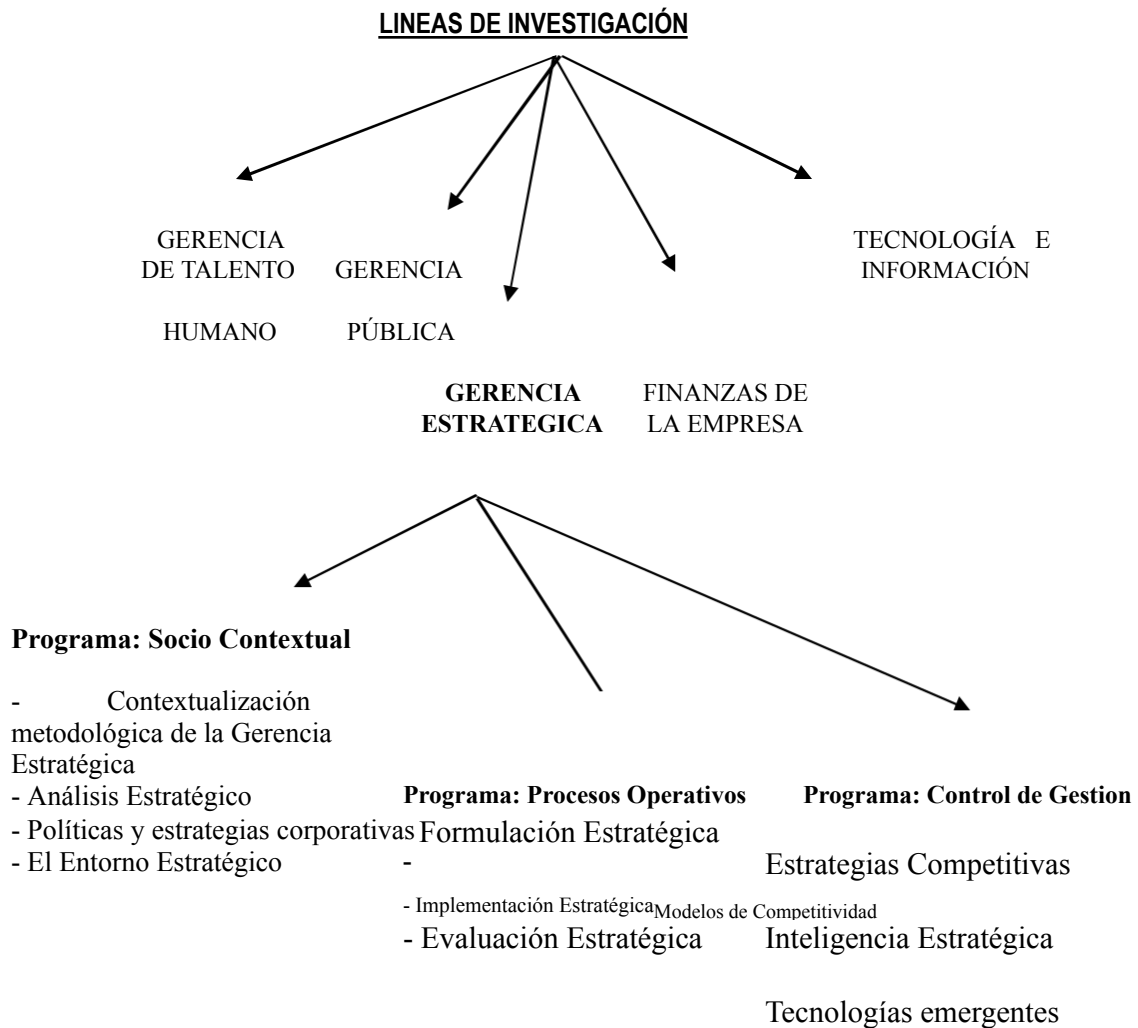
LINEAS DE INVESTIGACIÓN

GERENCIA DE TALENTO HUMANO

GERENCIA PÚBLICA

GERENCIA ESTRATEGICA

FINANZAS DE LA EMPRESA

TECNOLOGÍA E INFORMACIÓN

Programa: Socio Contextual

- Contextualización metodológica de la Gerencia Estratégica
- Análisis Estratégico
- Políticas y estrategias corporativas
- El Entorno Estratégico

Programa: Procesos Operativos

Formulación Estratégica
-
- Implementación Estratégica
- Evaluación Estratégica

Programa: Control de Gestion

Estrategias Competitivas
Modelos de Competitividad
Inteligencia Estratégica
Tecnologías emergentes